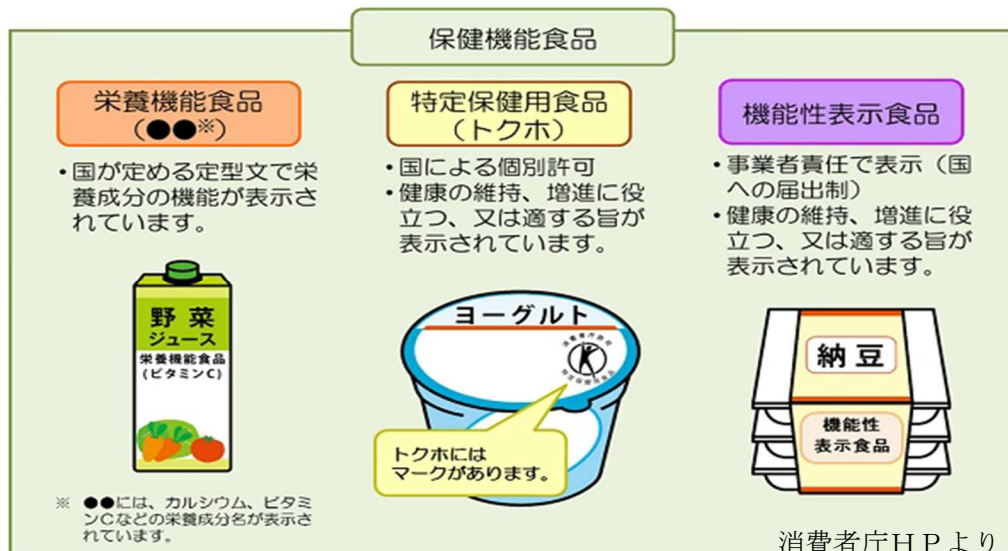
保健機能食品

栄養機能食品
(●●※)

・国が定める定型文で栄養成分の機能が表示されています。

野菜
ジュース
栄養機能食品
(ビタミンC)

※ ●●には、カルシウム、ビタミンCなどの栄養成分名が表示されています。

特定保健用食品
(トクホ)

・国による個別許可
・健康の維持、増進に役立つ、又は適する旨が表示されています。

ヨーグルト

トクホには
マークがあります。

機能性表示食品

・事業者責任で表示(国への届出制)
・健康の維持、増進に役立つ、又は適する旨が表示されています。

納豆

機能性
表示食品

消費者庁HPより